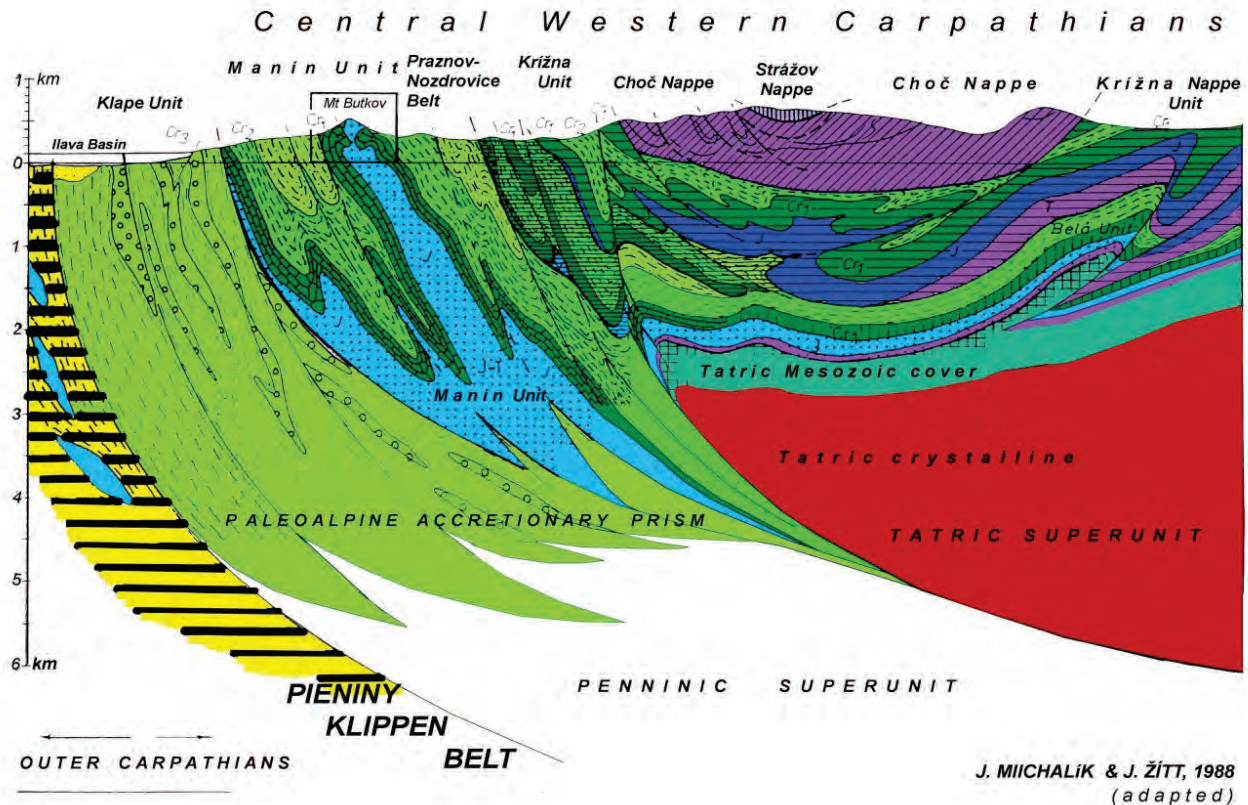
Central Western Carpathians

1 km
0
1
2
3
4
5
6 km

Klape Unit
Manin Unit
Mt Butkov
Praznov-Nozdrovice Belt
Krížna Unit
Choč Nappe
Strážov Nappe
Choč Nappe
Krížna Nappe Unit
Ilava Basin
Cr3
Cr2
Cr1
Cr1
Cr1
Cr2
Cr1
Cr1
Cr1
Cr1
Cr1
Belá Unit
J
J
J
Tatric Mesozoic cover
Manin Unit
Tatric crystalline
PALEOALPINE ACCRETIONARY PRISM
TATRIC SUPERUNIT
PIENINY KLIPPEN BELT
PENNINIC SUPERUNIT
OUTER CARPATHIANS
J. MIICHALíK & J. ŽÍTT, 1988
(adapted)